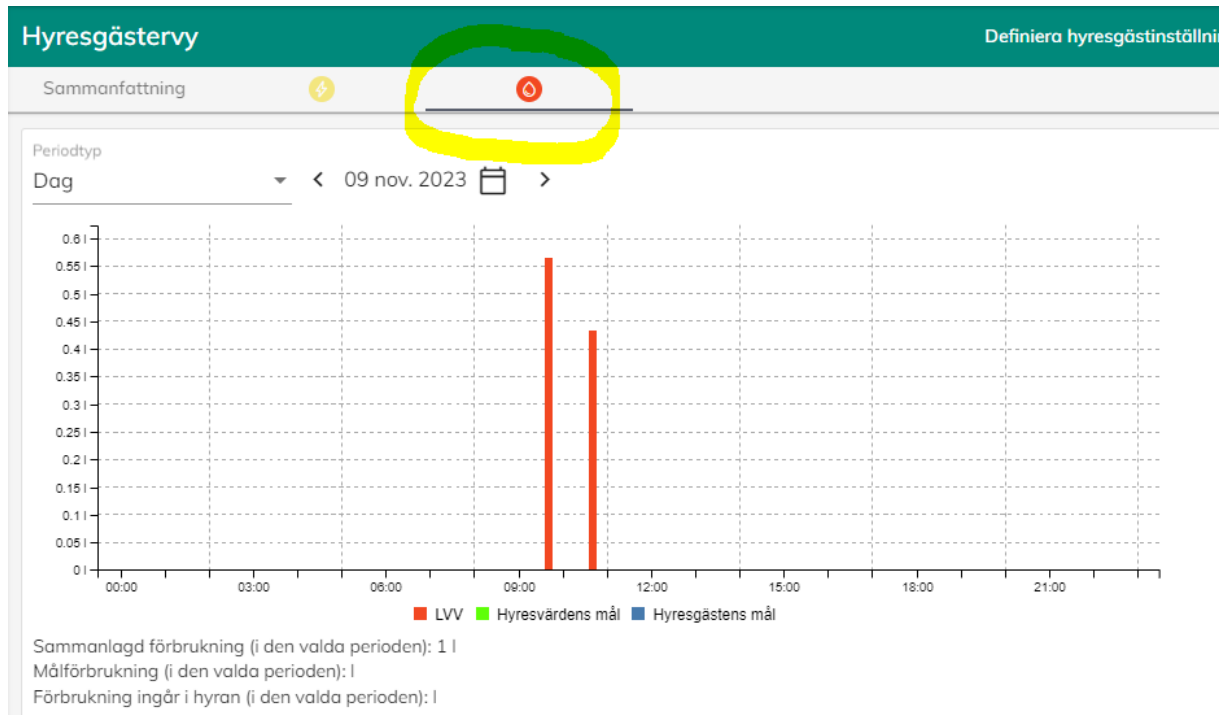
Hyresgästervy

Definiera hyresgästinställni

Sammanfattning

Periodtyp

Dag

09 nov. 2023

0.6 l
0.55 l
0.5 l
0.45 l
0.4 l
0.35 l
0.3 l
0.25 l
0.2 l
0.15 l
0.1 l
0.05 l
0 l

00:00 03:00 06:00 09:00 12:00 15:00 18:00 21:00

LVV Hyresvärdens mål Hyresgästens mål

Sammanlagd förbrukning (i den valda perioden): 1 l
Målförbrukning (i den valda perioden): l
Förbrukning ingår i hyran (i den valda perioden): l